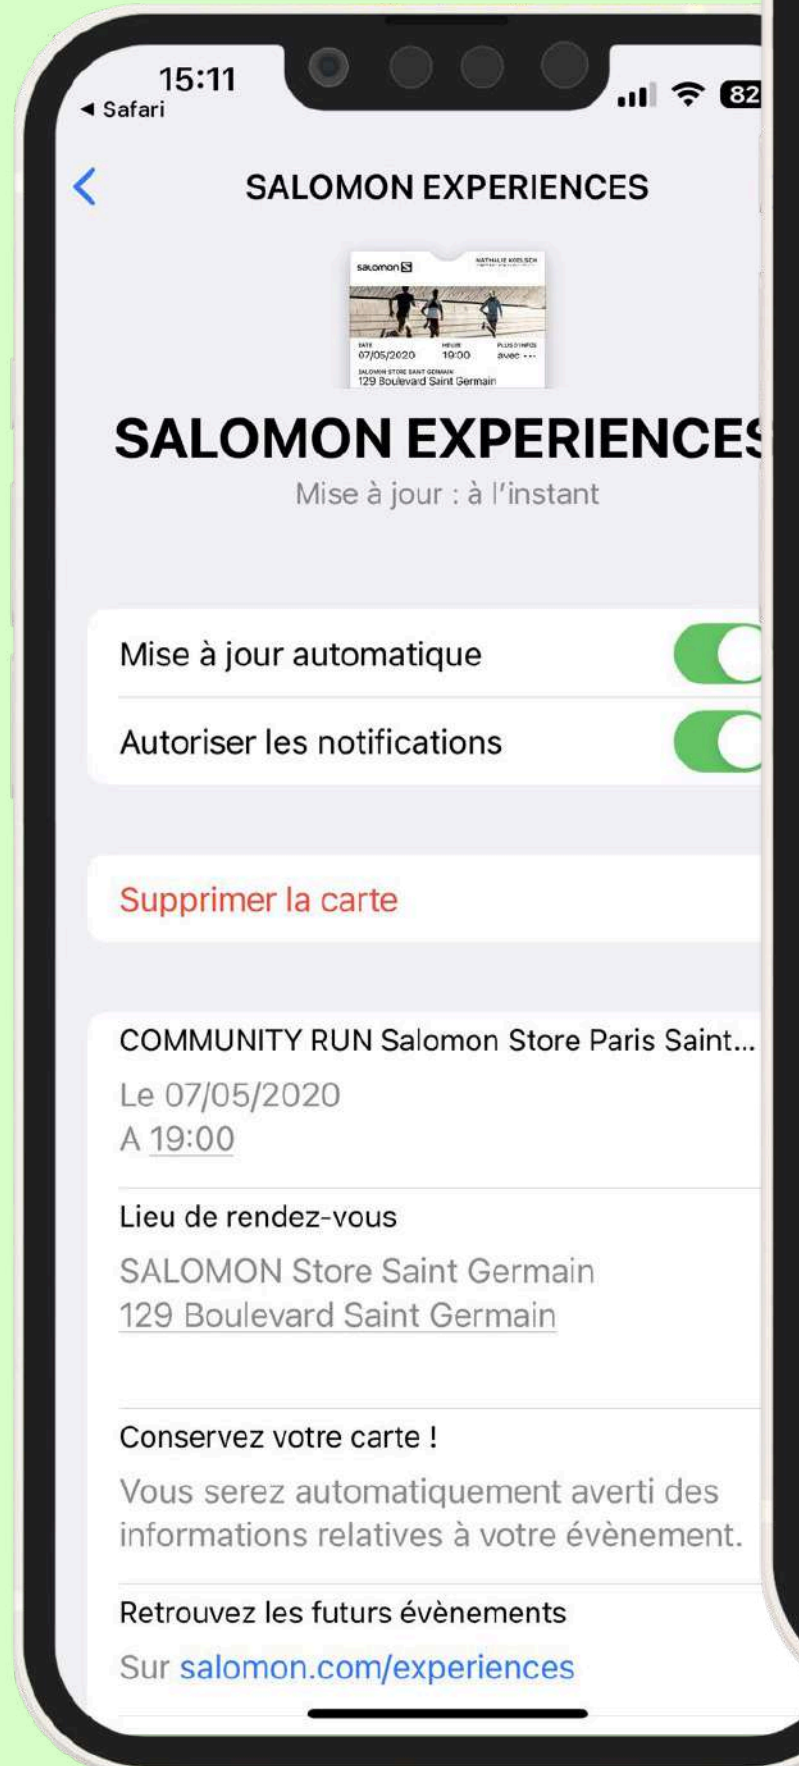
15:11
◂ Safari
82

SALOMON EXPERIENCES

salomon
NATHALIE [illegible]
DATE 07/05/2020
HEURE 19:00
PLUS D'INFOS avec ···
SALOMON STORE SAINT GERMAIN
129 Boulevard Saint Germain

SALOMON EXPERIENCES
Mise à jour : à l'instant

Mise à jour automatique

Autoriser les notifications

Supprimer la carte

COMMUNITY RUN Salomon Store Paris Saint...
Le 07/05/2020
A 19:00

Lieu de rendez-vous
SALOMON Store Saint Germain
129 Boulevard Saint Germain

Conservez votre carte !
Vous serez automatiquement averti des informations relatives à votre évènement.

Retrouvez les futurs évènements
Sur salomon.com/experiences